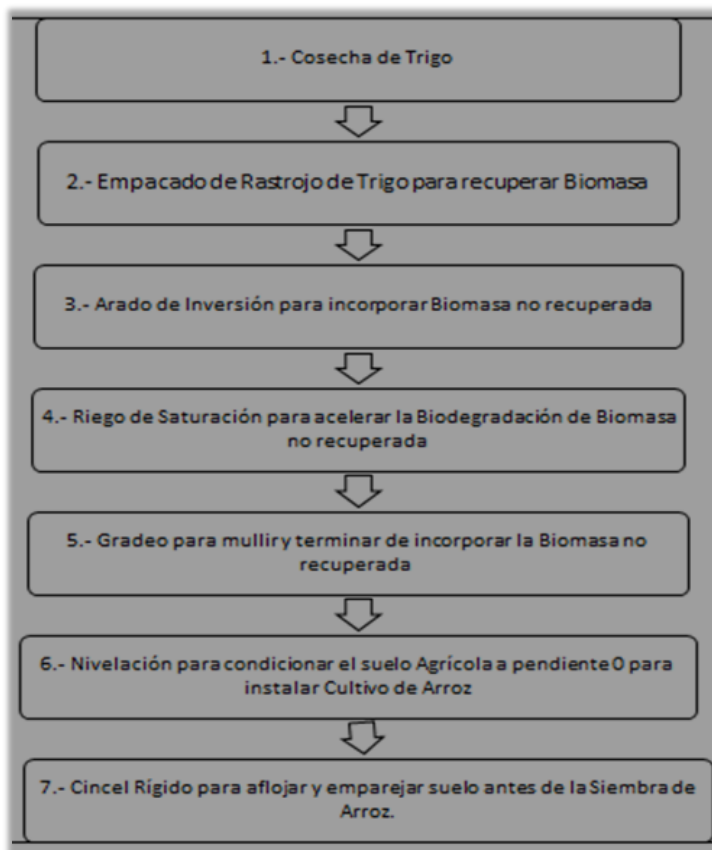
1.- Cosecha de Trigo

2.- Empacado de Rastrojo de Trigo para recuperar Biomasa

3.- Arado de Inversión para incorporar Biomasa no recuperada

4.- Riego de Saturación para acelerar la Biodegradación de Biomasa no recuperada

5.- Gradeo para mullir y terminar de incorporar la Biomasa no recuperada

6.- Nivelación para condicionar el suelo Agrícola a pendiente 0 para instalar Cultivo de Arroz

7.- Cincel Rígido para aflojar y emparejar suelo antes de la Siembra de Arroz.